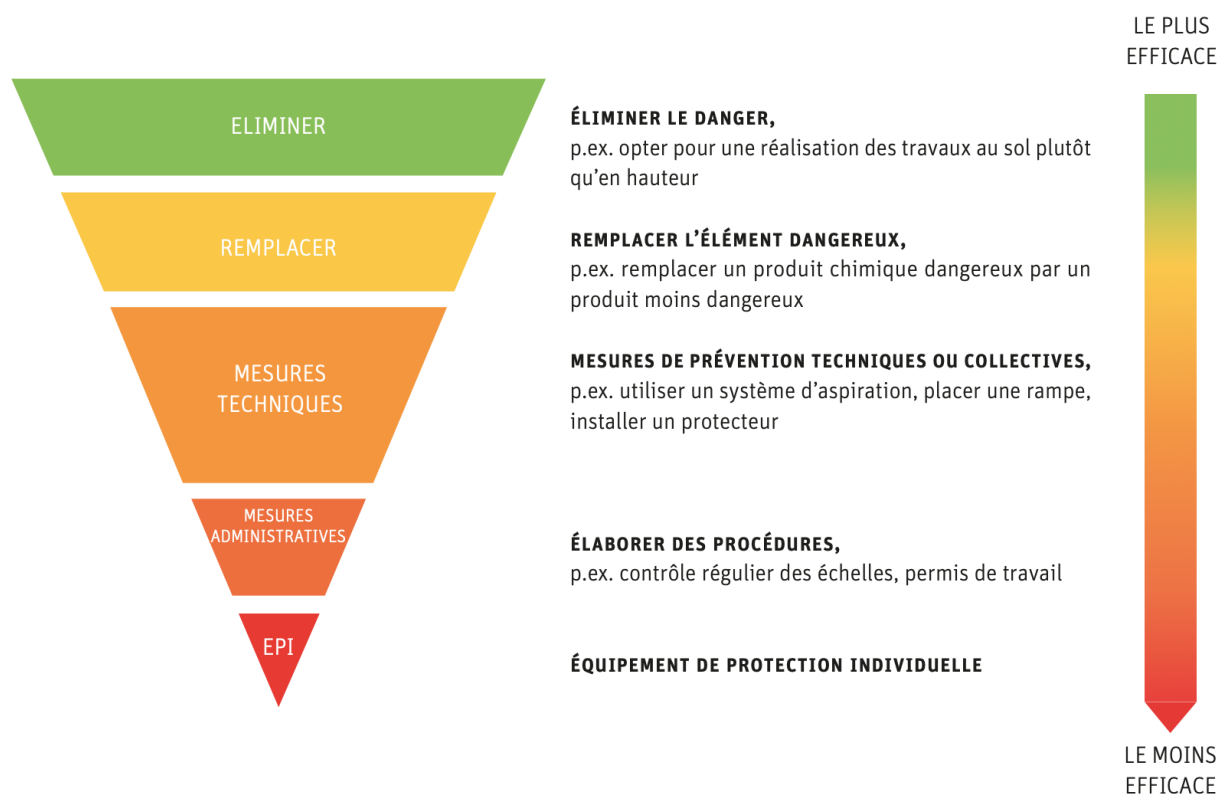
ELIMINER

REMPLACER

MESURES TECHNIQUES

MESURES ADMINISTRATIVES

EPI

ÉLIMINER LE DANGER,
p.ex. opter pour une réalisation des travaux au sol plutôt qu’en hauteur

REMPLACER L’ÉLÉMENT DANGEREUX,
p.ex. remplacer un produit chimique dangereux par un produit moins dangereux

MESURES DE PRÉVENTION TECHNIQUES OU COLLECTIVES,
p.ex. utiliser un système d’aspiration, placer une rampe, installer un protecteur

ÉLABORER DES PROCÉDURES,
p.ex. contrôle régulier des échelles, permis de travail

ÉQUIPEMENT DE PROTECTION INDIVIDUELLE

LE PLUS EFFICACE

LE MOINS EFFICACE